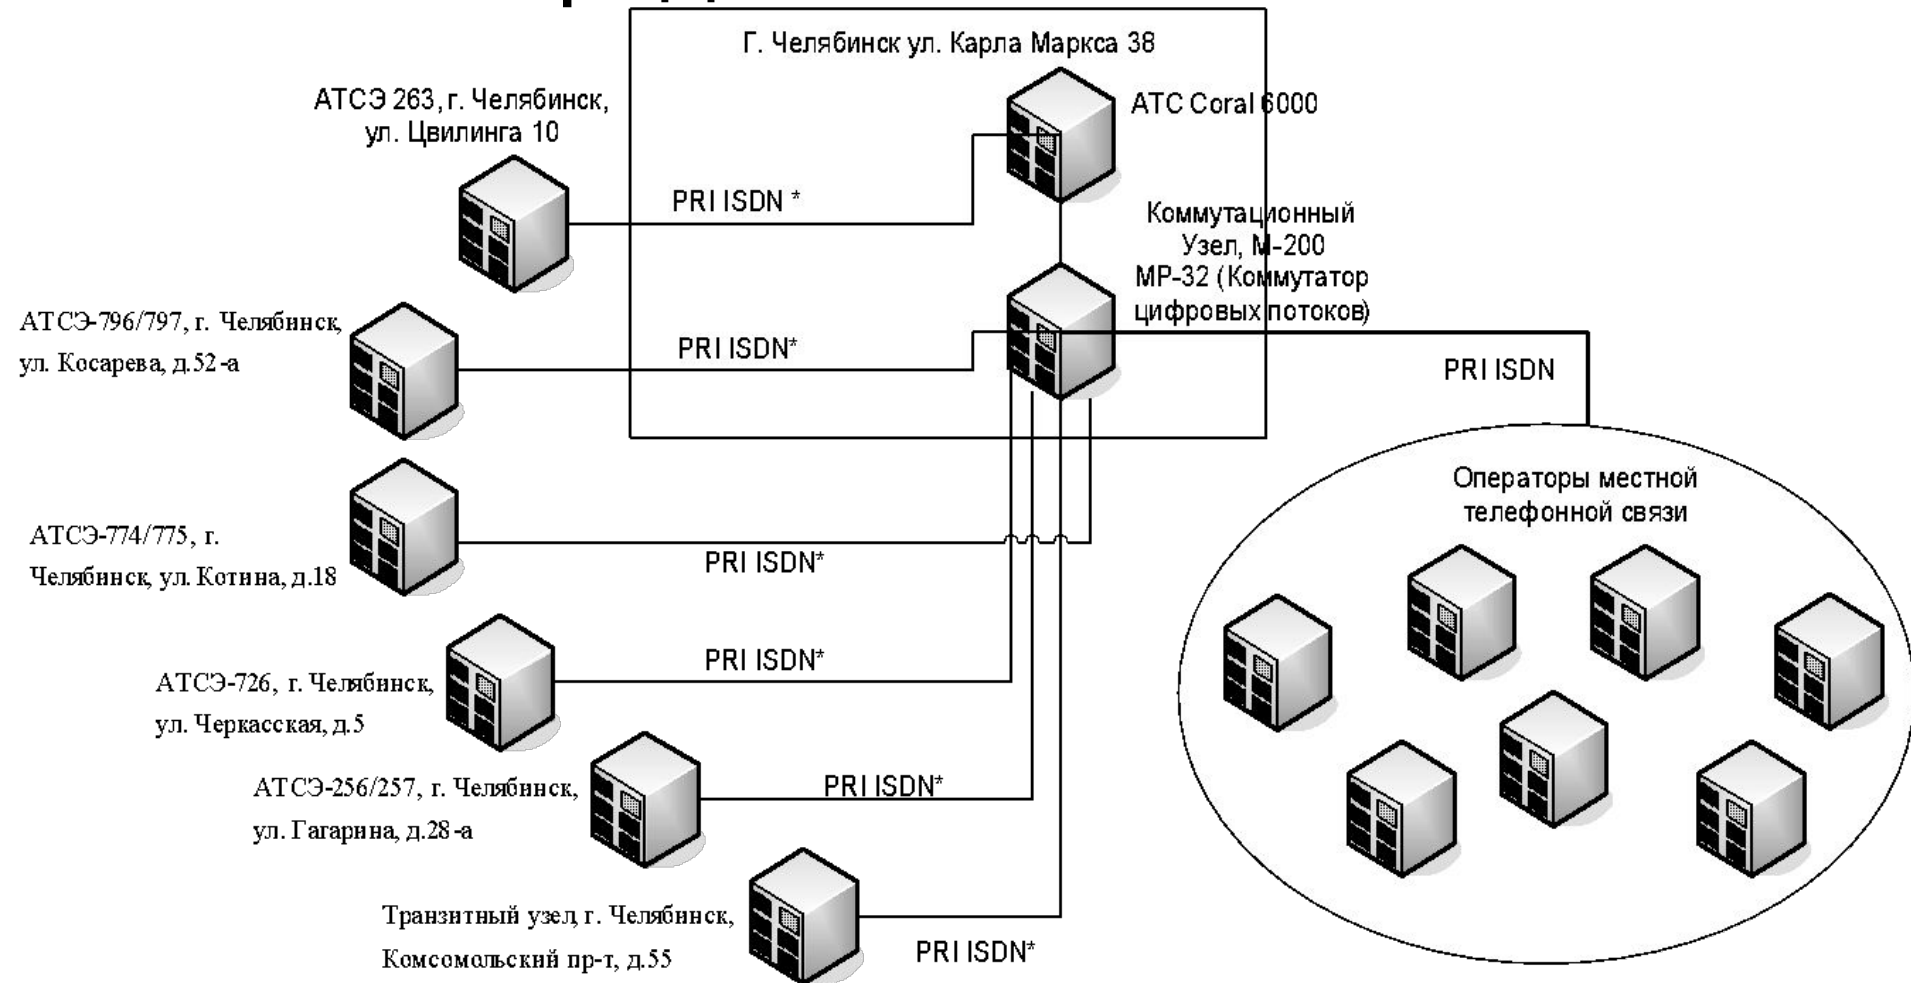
Г. Челябинск ул. Карла Маркса 38

АТСЭ 263, г. Челябинск, ул. Цвилинга 10

АТС Coral 6000

PRI ISDN *

Коммутационный Узел, М-200

МР-32 (Коммутатор цифровых потоков)

АТСЭ-796/797, г. Челябинск, ул. Косарева, д.52-а

PRI ISDN*

PRI ISDN

АТСЭ-774/775, г. Челябинск, ул. Котина, д.18

PRI ISDN*

Операторы местной телефонной связи

АТСЭ-726, г. Челябинск, ул. Черкасская, д.5

PRI ISDN*

АТСЭ-256/257, г. Челябинск, ул. Гагарина, д.28-а

PRI ISDN*

Транзитный узел, г. Челябинск, Комсомольский пр-т, д.55

PRI ISDN*